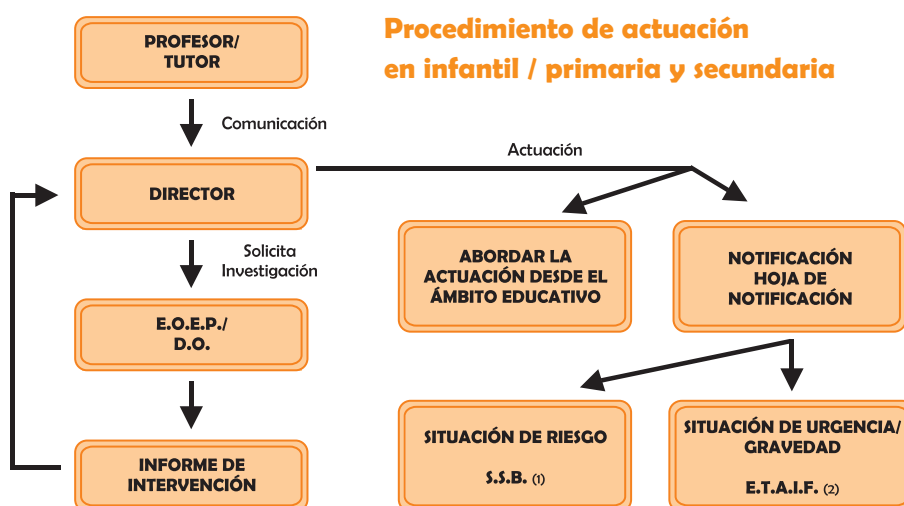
Procedimiento de actuación en infantil / primaria y secundaria

PROFESOR/ TUTOR

Comunicación

DIRECTOR

Actuación

Solicita Investigación

E.O.E.P./ D.O.

INFORME DE INTERVENCIÓN

ABORDAR LA ACTUACIÓN DESDE EL ÁMBITO EDUCATIVO

NOTIFICACIÓN HOJA DE NOTIFICACIÓN

SITUACIÓN DE RIESGO

S.S.B. (1)

SITUACIÓN DE URGENCIA/ GRAVEDAD

E.T.A.I.F. (2)